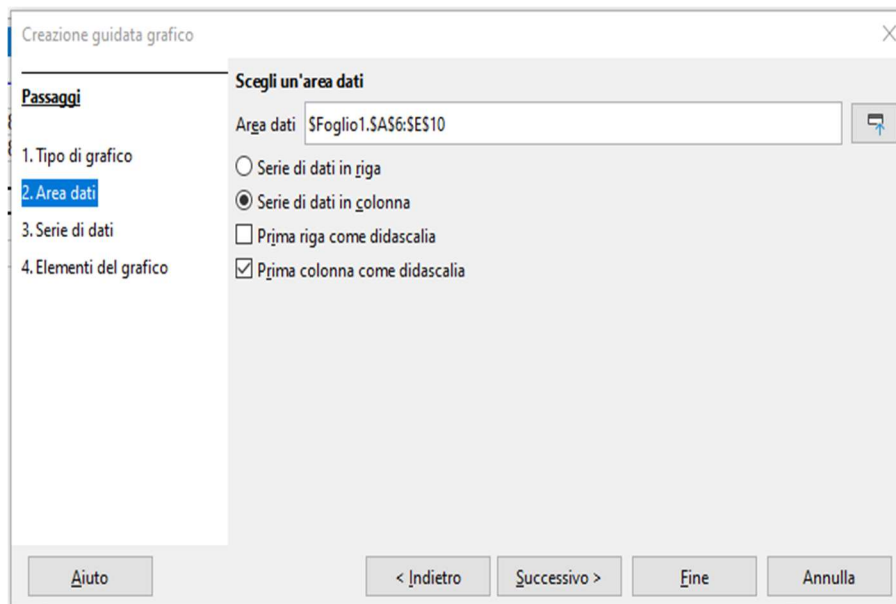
Creazione guidata grafico

Passaggi

1. Tipo di grafico
2. Area dati
3. Serie di dati
4. Elementi del grafico

Scegli un'area dati

Area dati $Foglio1.$A$6:$E$10

Serie di dati in riga

Serie di dati in colonna

Prima riga come didascalia

Prima colonna come didascalia

Aiuto

< Indietro

Successivo >

Fine

Annulla